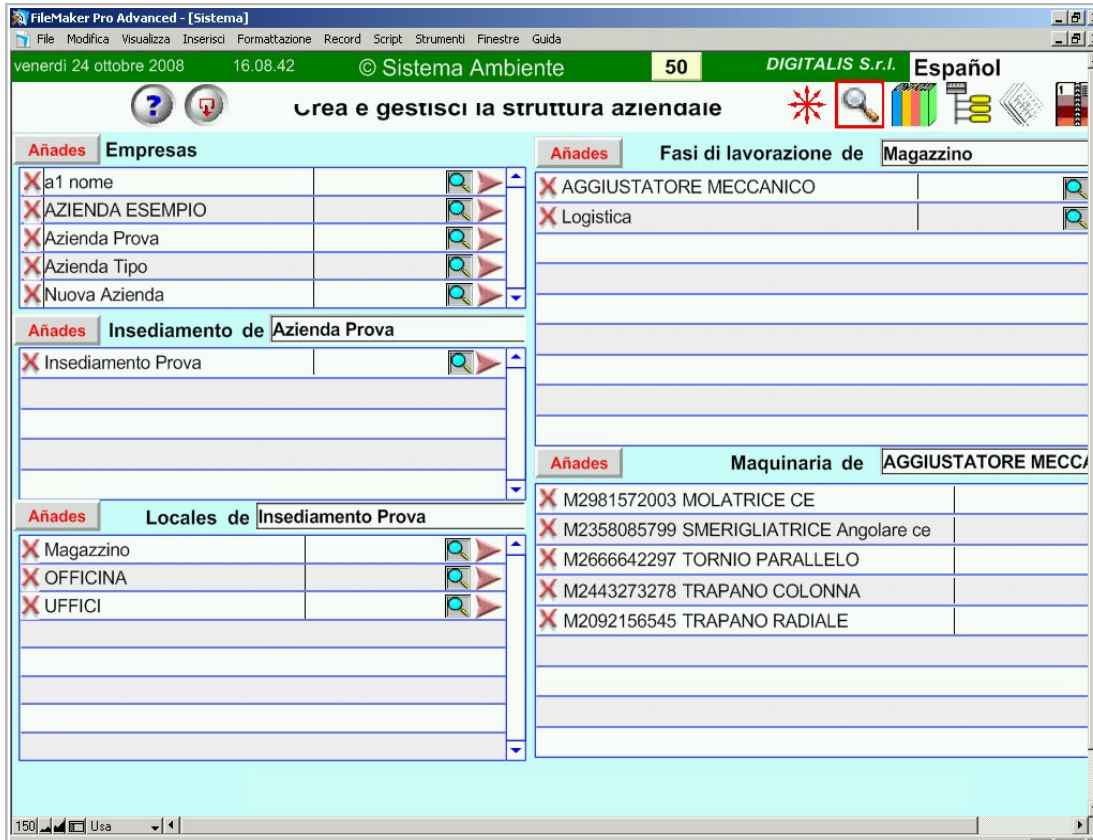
FileMaker Pro Advanced - [Sistema]
File Modifica Visualizza Inserisci Formattazione Record Script Strumenti Finestre Guida
venerdì 24 ottobre 2008 16.08.42 © Sistema Ambiente 50 DIGITALIS S.r.l. Español
Crea e gestisci la struttura aziendale

Añades Empresas
a1 nome
AZIENDA ESEMPIO
Azienda Prova
Azienda Tipo
Nuova Azienda

Añades Insediamento de Azienda Prova
Insediamento Prova

Añades Locales de Insediamento Prova
Magazzino
OFFICINA
UFFICI

Añades Fasi di lavorazione de Magazzino
AGGIUSTATORE MECCANICO
Logistica

Añades Maquinaria de AGGIUSTATORE MECCA
M2981572003 MOLATRICE CE
M2358085799 SMERIGLIATRICE Angolare ce
M2666642297 TORNIO PARALLELO
M2443273278 TRAPANO COLONNA
M2092156545 TRAPANO RADIALE

150 Usa